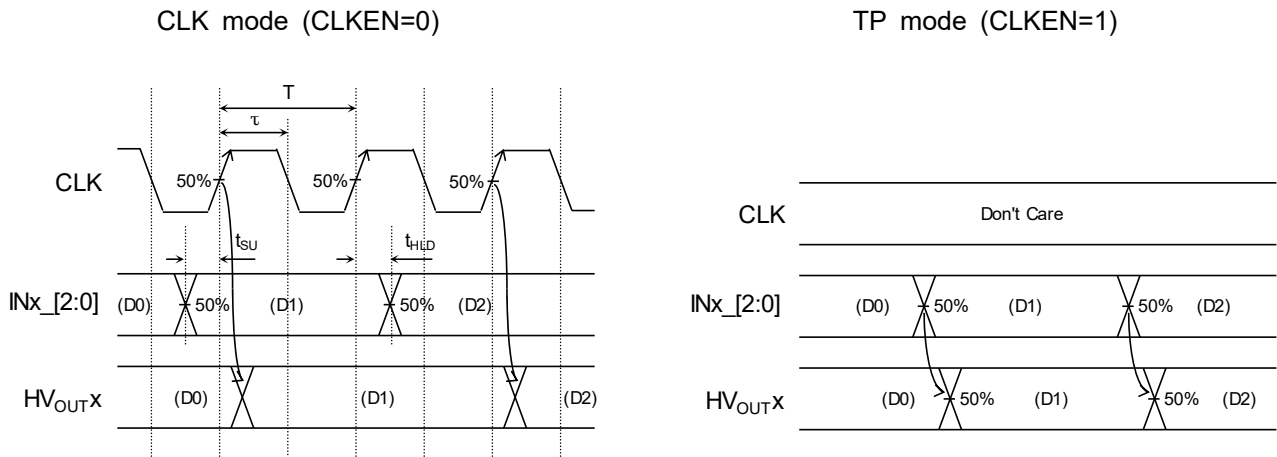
CLK mode (CLKEN=0)

T

τ

CLK

50%

50%

50%

$t_{SU}$

$t_{HLD}$

INx_[2:0]

(D0)

50%

(D1)

50%

(D2)

$HV_{OUT}x$

(D0)

(D1)

(D2)

TP mode (CLKEN=1)

CLK

Don't Care

INx_[2:0]

(D0)

50%

(D1)

50%

(D2)

$HV_{OUT}x$

(D0)

50%

(D1)

50%

(D2)